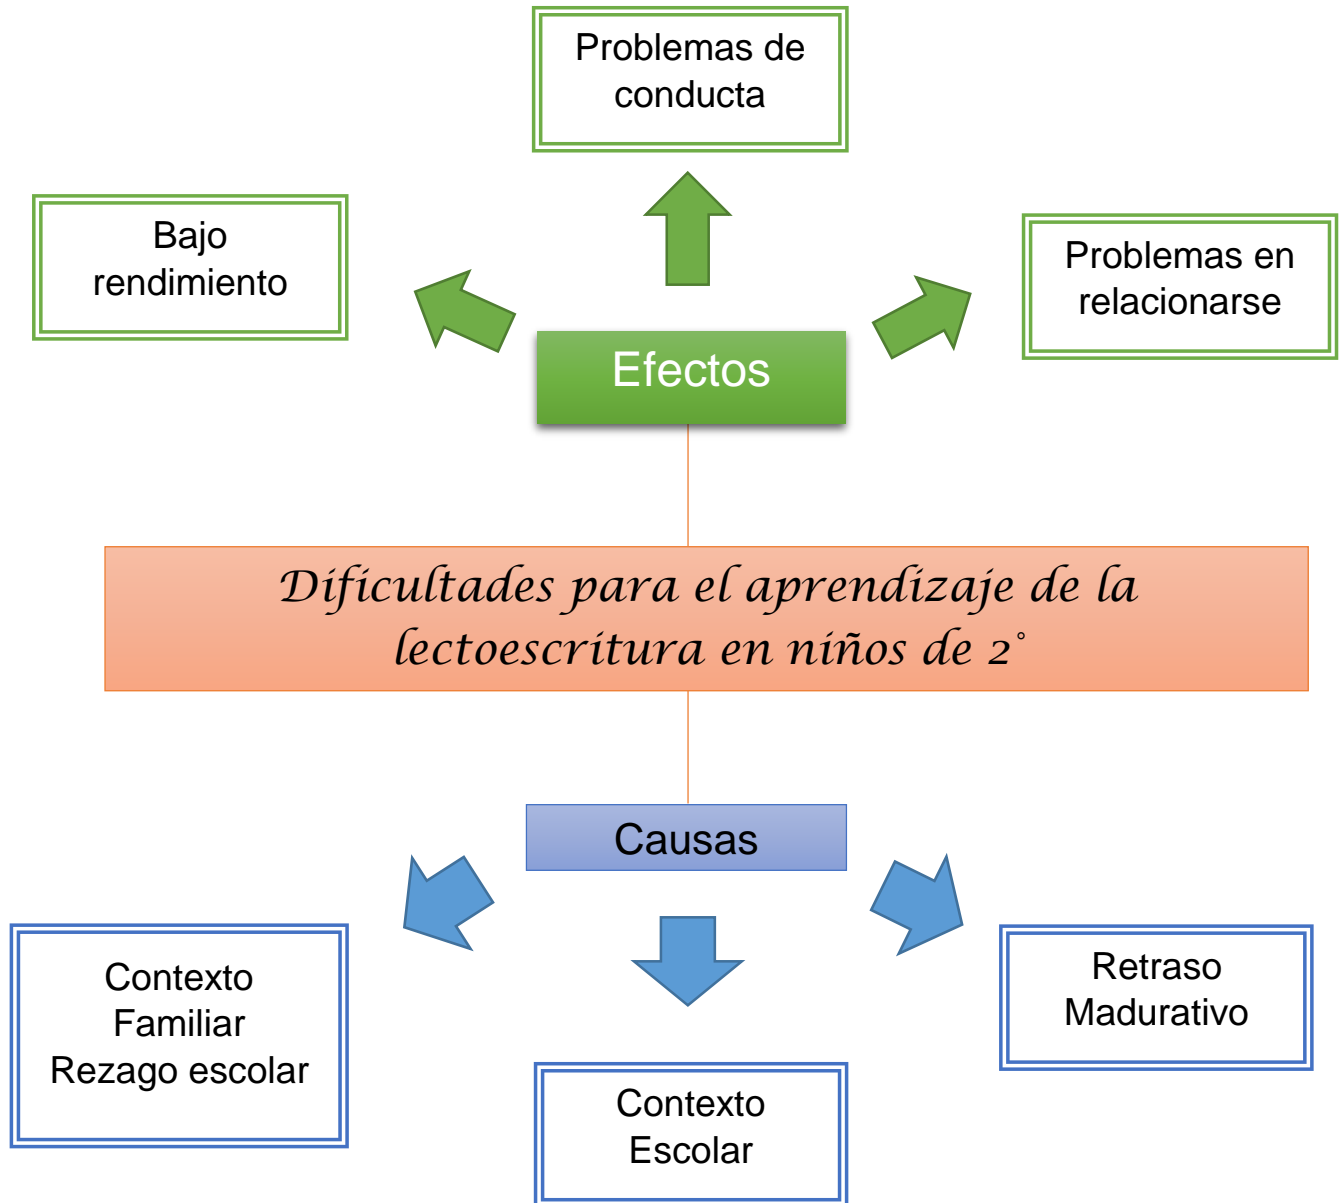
Problemas de conducta

Bajo rendimiento

Problemas en relacionarse

Efectos

Dificultades para el aprendizaje de la lectoescritura en niños de 2°

Causas

Contexto Familiar
Rezago escolar

Contexto Escolar

Retraso Madurativo